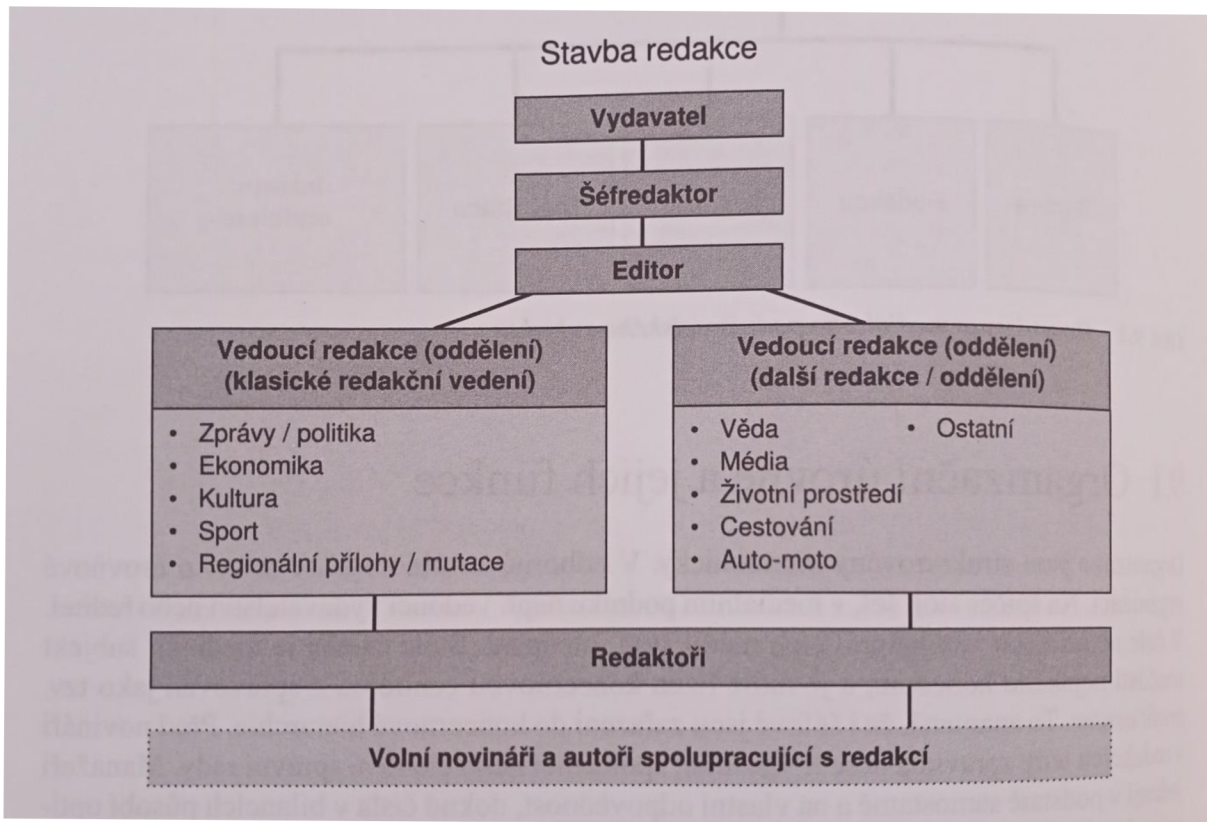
Stavba redakce

Vydavatel

Šéfredaktor

Editor

Vedoucí redakce (oddělení)
(klasické redakční vedení)

- Zprávy / politika
- Ekonomika
- Kultura
- Sport
- Regionální přílohy / mutace

Vedoucí redakce (oddělení)
(další redakce / oddělení)

- Věda
- Média
- Životní prostředí
- Cestování
- Auto-moto
- Ostatní

Redaktoři

Volní novináři a autoři spolupracující s redakcí